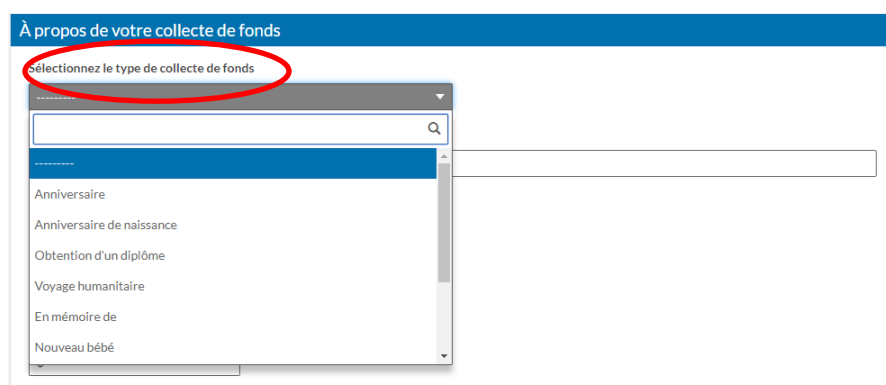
À propos de votre collecte de fonds

Sélectionnez le type de collecte de fonds

---------

---------

Anniversaire

Anniversaire de naissance

Obtention d'un diplôme

Voyage humanitaire

En mémoire de

Nouveau bébé